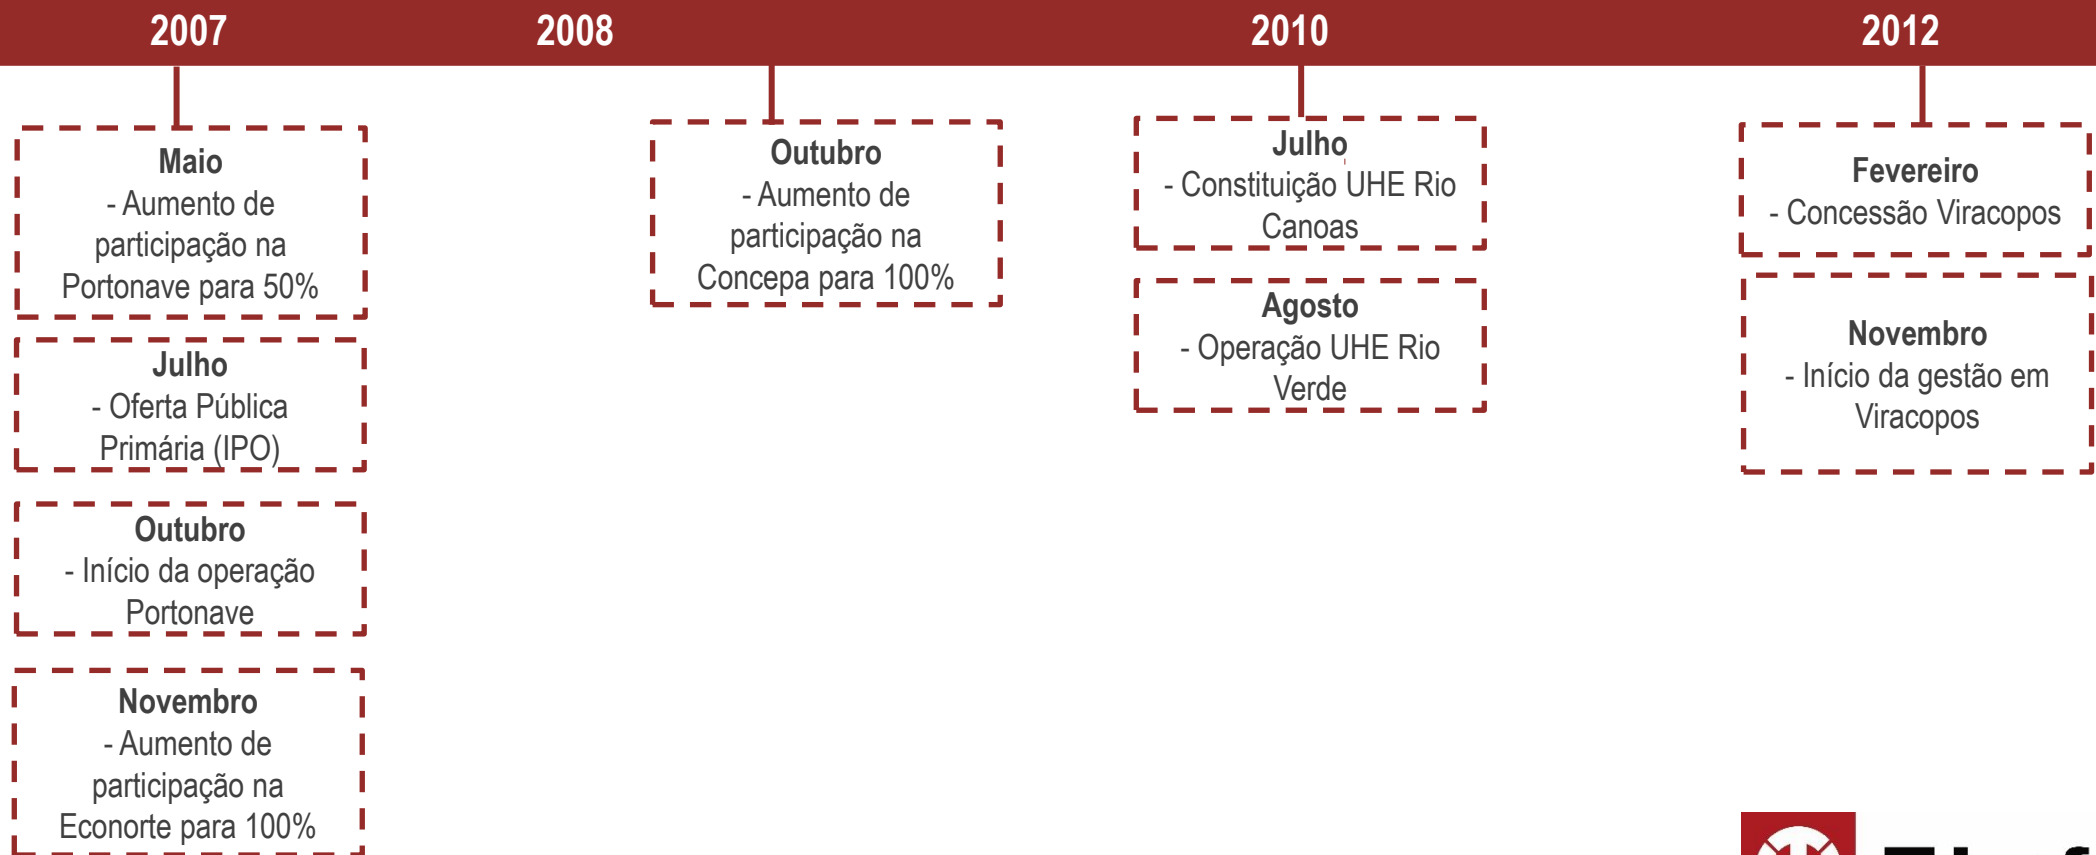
2007

2008

2010

2012

Maio
- Aumento de participação na Portonave para 50%

Julho
- Oferta Pública Primária (IPO)

Outubro
- Início da operação Portonave

Novembro
- Aumento de participação na Econorte para 100%

Outubro
- Aumento de participação na Concepa para 100%

Julho
- Constituição UHE Rio Canoas

Agosto
- Operação UHE Rio Verde

Fevereiro
- Concessão Viracopos

Novembro
- Início da gestão em Viracopos